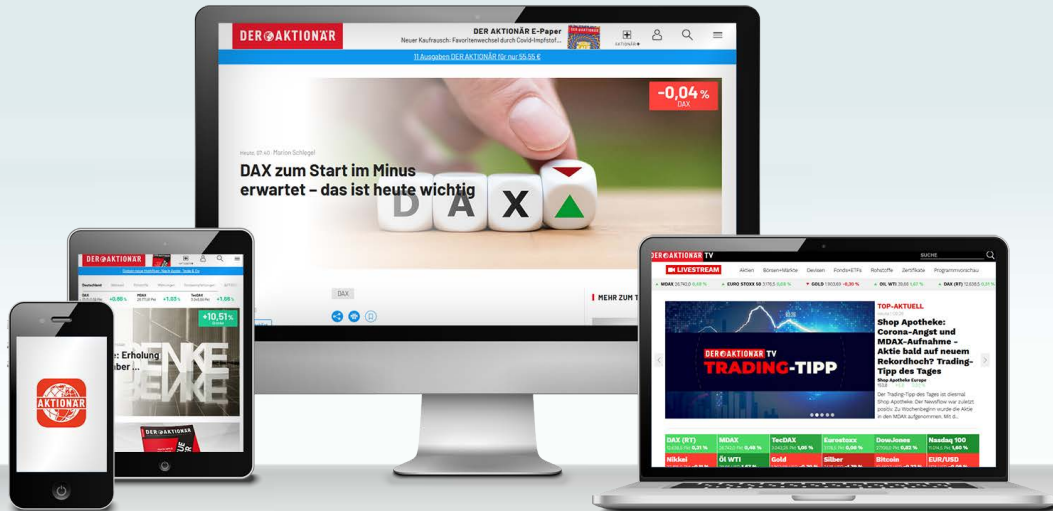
DER AKTIONÄR

DER AKTIONÄR E-Paper
Neuer Kaufrausch: Favoritenwechsel durch Covid-Impfstof...

AKTIONÄR+

11 Ausgaben DER AKTIONÄR für nur 55,55 €

-0,04 %
DAX

Heute, 07:40 · Marion Schlegel

DAX zum Start im Minus erwartet – das ist heute wichtig

D A X

DAX

MEHR ZUM T

DER AKTIONÄR

+10,51 %

: Erholung
ber ...

DER AKTIONÄR TV

SUCHE

LIVESTREAM

Aktien
Börsen+Märkte
Devisen
Fonds+ETFs
Rohstoffe
Zertifikate
Programmvorschau

MDAX
EURO STOXX 50
GOLD
ÖL WTI
DAX (RT)

DER AKTIONÄR TV
TRADING-TIPP

TOP-AKTUELL

Shop Apotheke: Corona-Angst und MDAX-Aufnahme – Aktie bald auf neuem Rekordhoch? Trading-Tipp des Tages

Shop Apotheke Europe

| DAX (RT) | MDAX | TecDAX | Eurostoxx | DowJones | Nasdaq 100 |
|---|---|---|---|---|---|
| Nikkei | Öl WTI | Gold | Silber | Bitcoin | EUR/USD |

AKTIONÄR